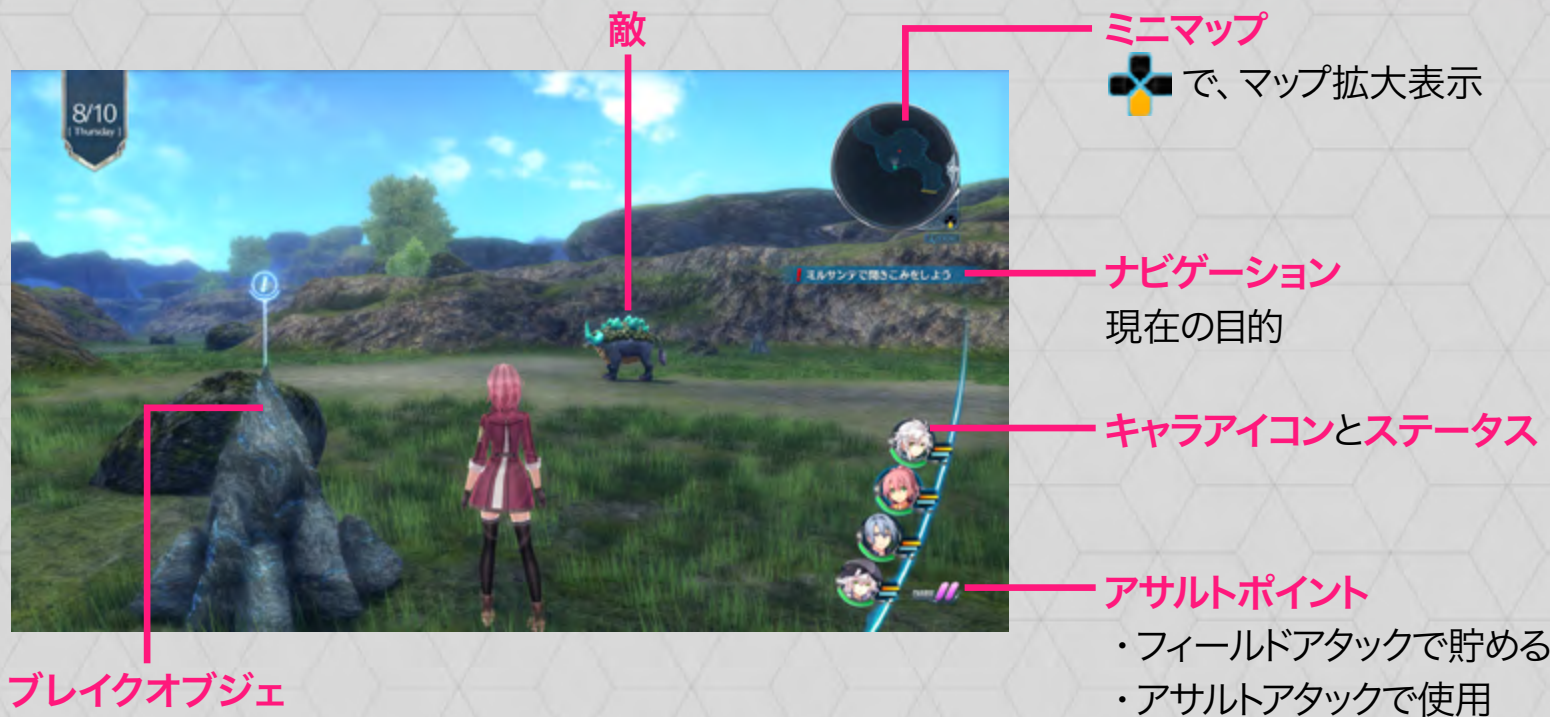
敵

8/10
[ Thursday ]

ミルサンテで聞きこみをしよう

ミニマップ
で、マップ拡大表示

ナビゲーション
現在の目的

キャラアイコンとステータス

アサルトポイント
・フィールドアタックで貯める
・アサルトアタックで使用

ブレイクオブジェ